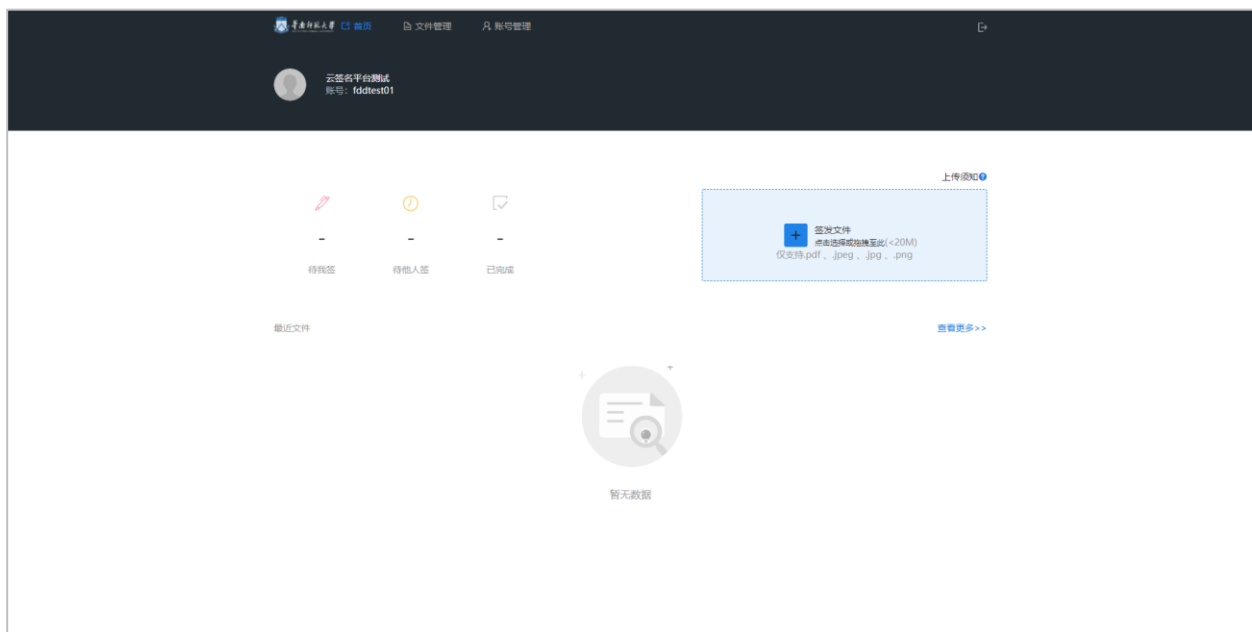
华南师范大学 首页 文件管理 账号管理

云签名平台测试
账号：fddtest01

上传须知

-
待我签

-
待他人签

-
已完成

签发文件
点击选择或拖拽至此(<20M)
仅支持.pdf 、.jpeg 、.jpg 、.png

最近文件

查看更多>>

暂无数据